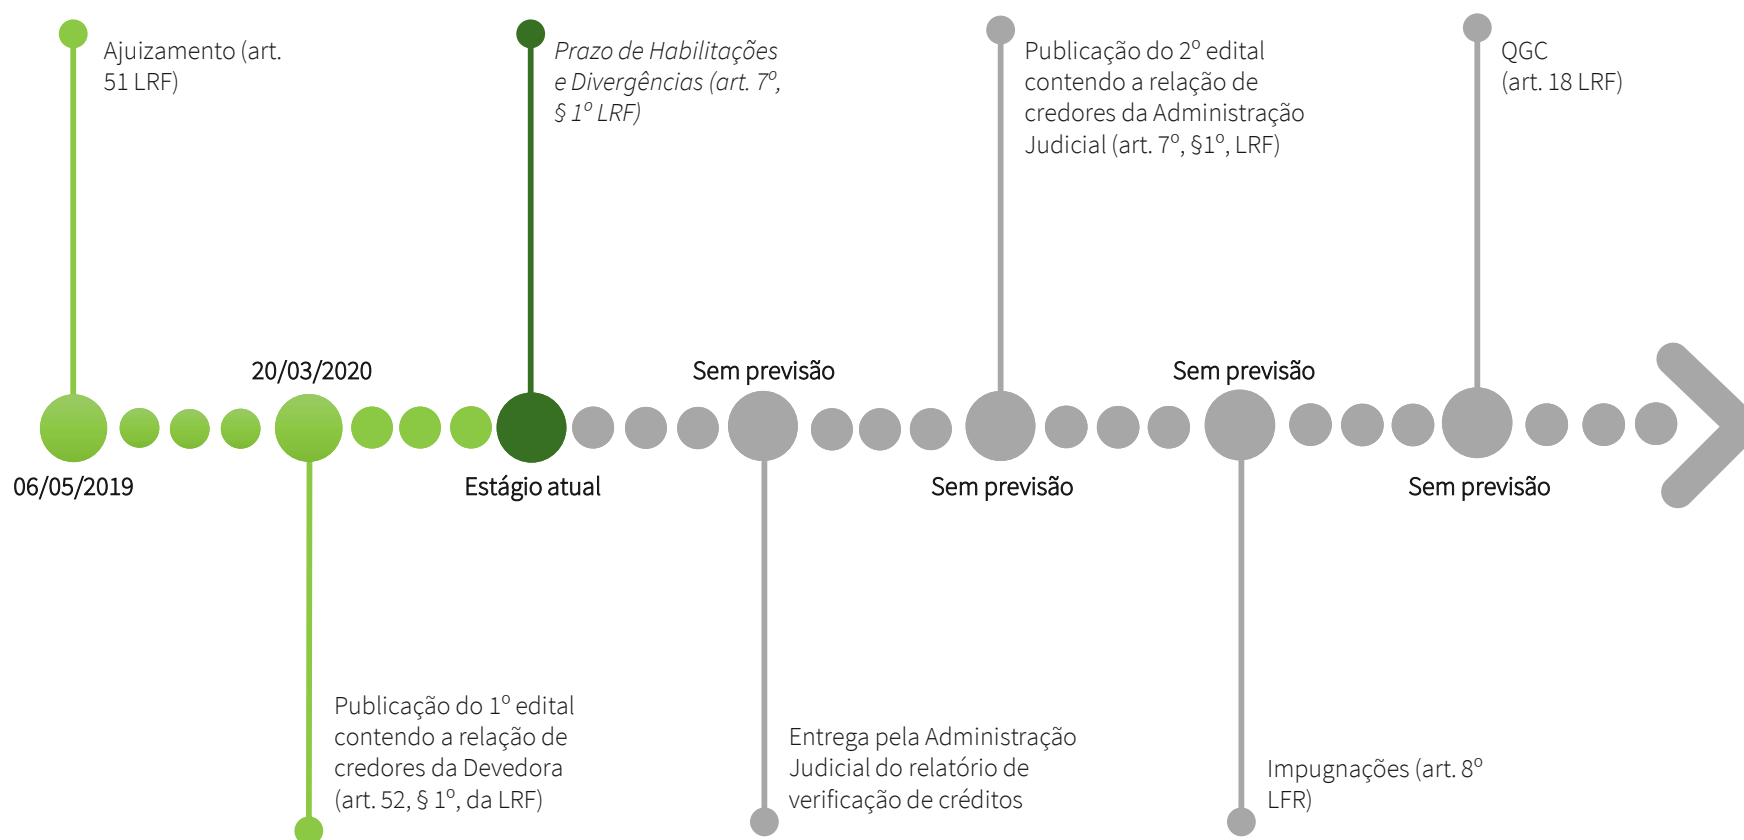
Ajuizamento (art. 51 LRF)

*Prazo de Habilitações e Divergências (art. 7º, § 1º LRF)*

Publicação do 2º edital contendo a relação de credores da Administração Judicial (art. 7º, §1º, LRF)

QGC (art. 18 LRF)

20/03/2020

Sem previsão

Sem previsão

06/05/2019

Estágio atual

Sem previsão

Sem previsão

Publicação do 1º edital contendo a relação de credores da Devedora (art. 52, § 1º, da LRF)

Entrega pela Administração Judicial do relatório de verificação de créditos

Impugnações (art. 8º LFR)